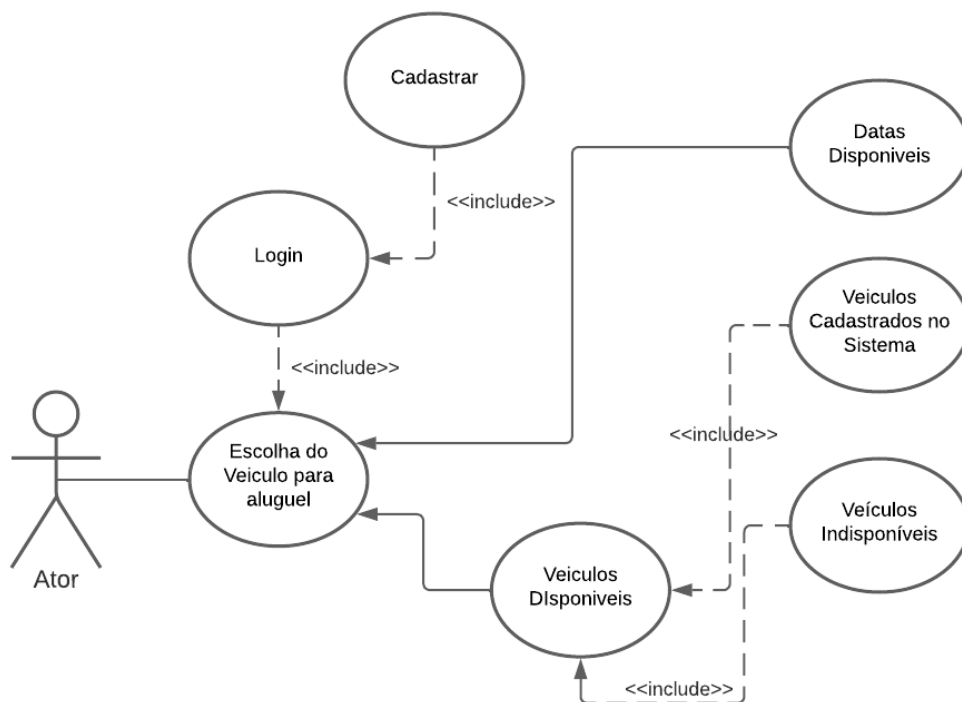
Cadastrar

<<include>>

Datas Disponiveis

Login

Veiculos Cadastrados no Sistema

<<include>>

<<include>>

Ator

Escolha do Veiculo para aluguel

Veículos Indisponíveis

Veiculos DIsponiveis

<<include>>